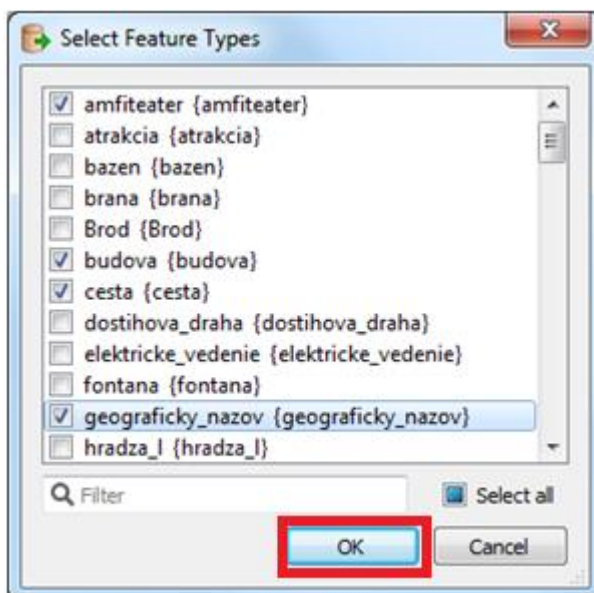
Select Feature Types

amfiteater {amfiteater}
atrakcia {atrakcia}
bazen {bazen}
brana {brana}
Brod {Brod}
budova {budova}
cesta {cesta}
dostihova_draha {dostihova_draha}
elektricke_vedenie {elektricke_vedenie}
fontana {fontana}
geograficky_nazov {geograficky_nazov}
hradza_l {hradza_l}

Filter
Select all
OK
Cancel